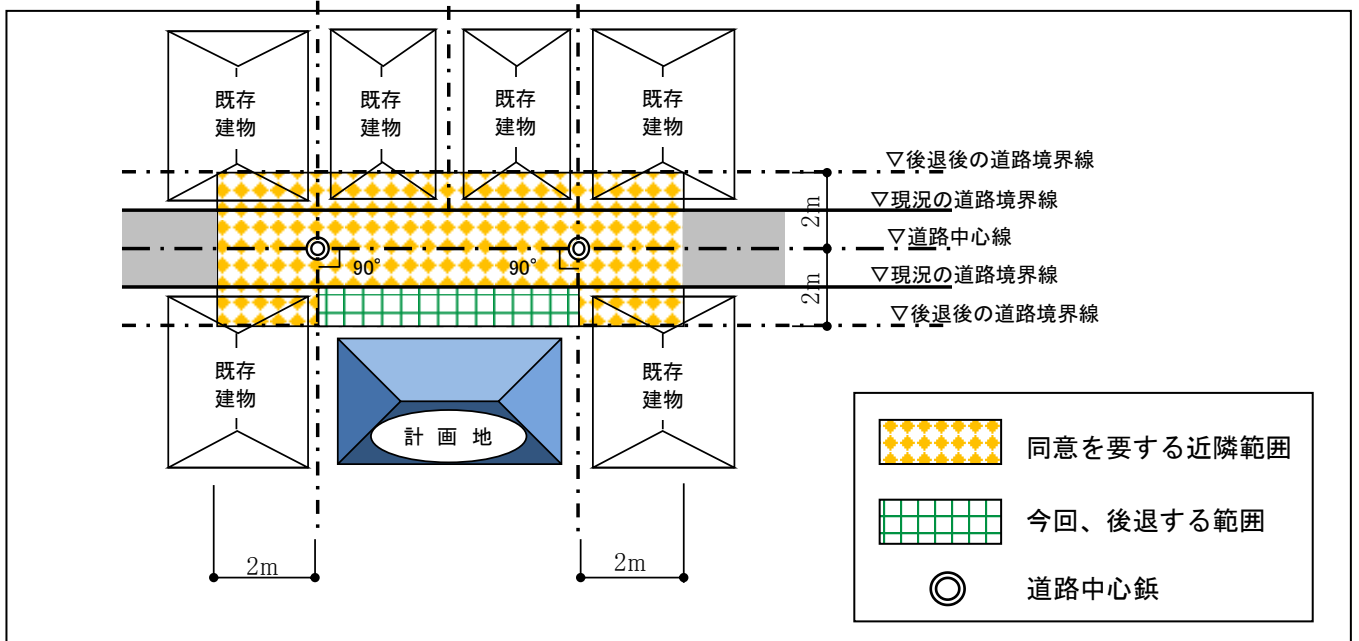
既存
建物

既存
建物

既存
建物

既存
建物

▽後退後の道路境界線
▽現況の道路境界線
▽道路中心線
▽現況の道路境界線
▽後退後の道路境界線

2m
2m

90°
90°

既存
建物

計 画 地

既存
建物

2m
2m

同意を要する近隣範囲
今回、後退する範囲
道路中心鋲